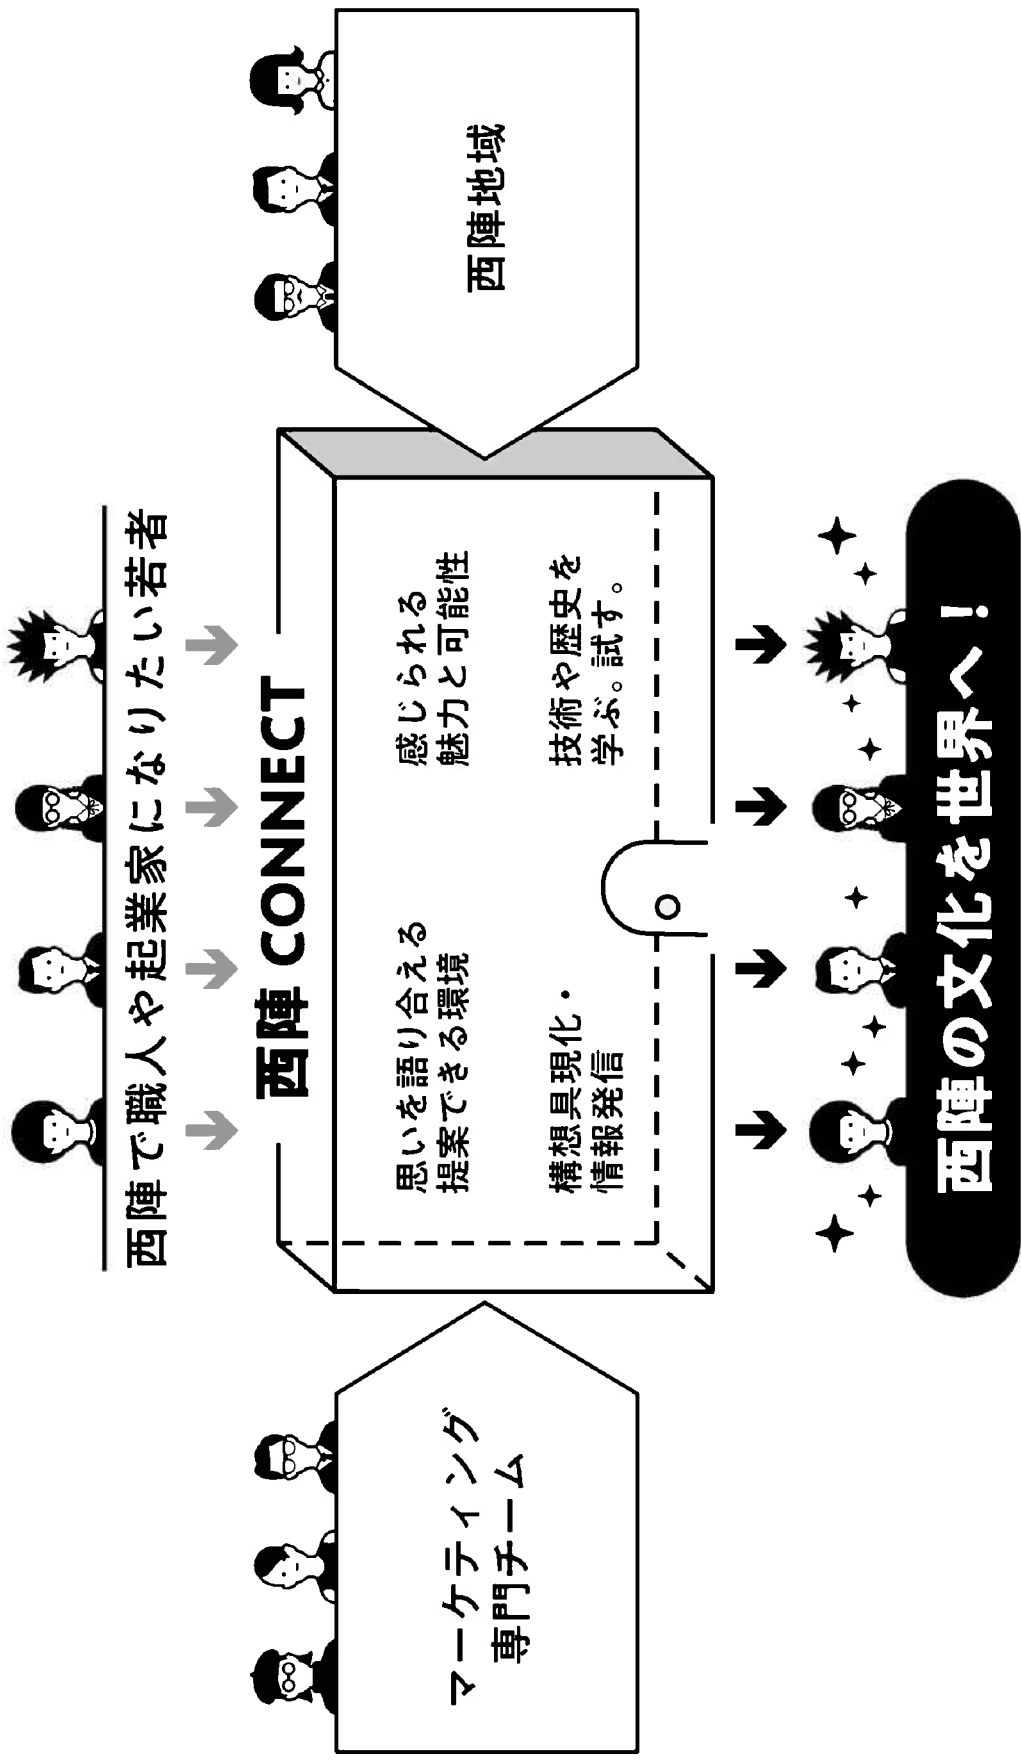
西陣で職人や起業家になりたい若者

西陣地域

西陣 CONNECT

思いを語り合える提案できる環境

感じられる魅力と可能性

構想具現化・情報発信

技術や歴史を学ぶ。試す。

マーケティング専門チーム

西陣の文化を世界へ！